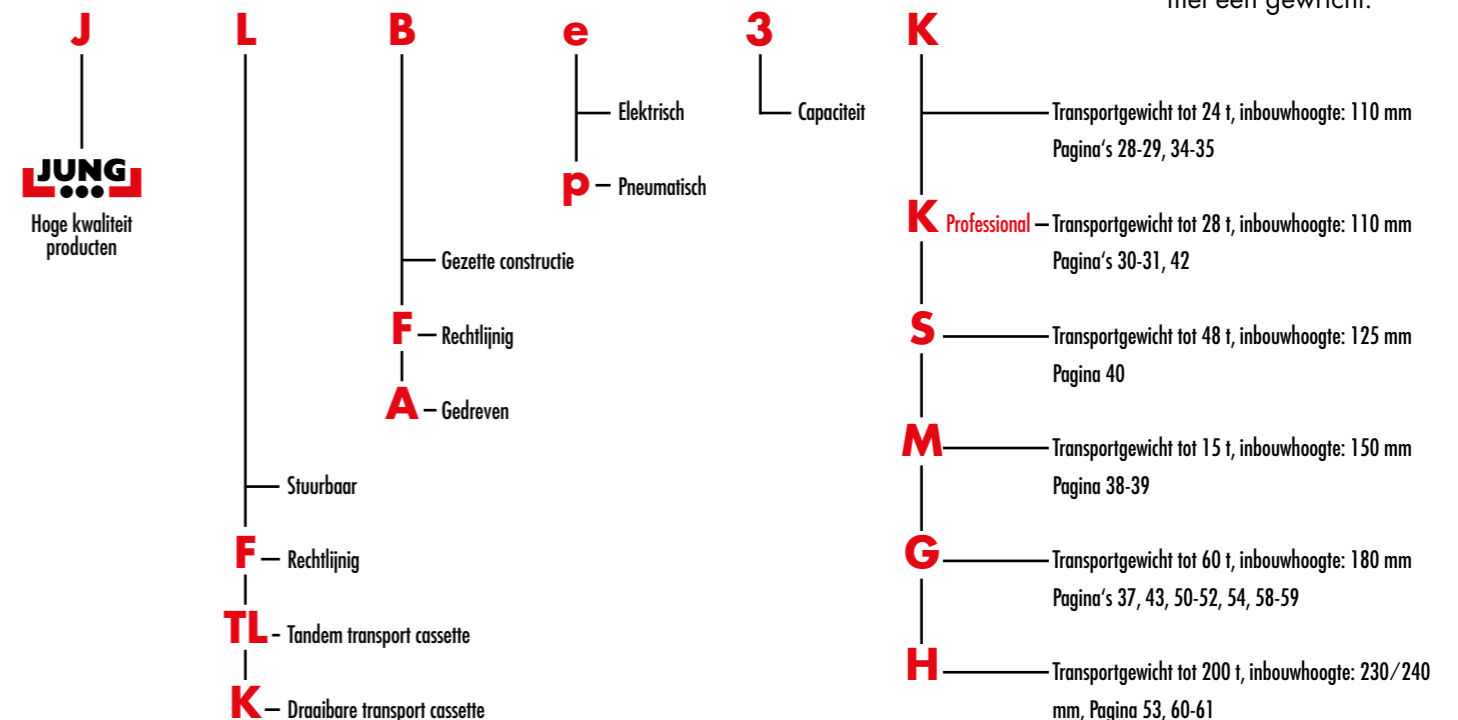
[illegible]

J L B e 3 K

JUNG

Hoge kwaliteit producten

Elektrisch

p – Pneumatisch

Capaciteit

Transportgewicht tot 24 t, inbouwhoogte: 110 mm
Pagina's 28-29, 34-35

K Professional – Transportgewicht tot 28 t, inbouwhoogte: 110 mm
Pagina's 30-31, 42

Gezette constructie

F – Rechtlijnig

A – Gedreven

S Transportgewicht tot 48 t, inbouwhoogte: 125 mm
Pagina 40

M Transportgewicht tot 15 t, inbouwhoogte: 150 mm
Pagina 38-39

Stuurbaar

F – Rechtlijnig

TL – Tandem transport cassette

K – Draaibare transport cassette

G Transportgewicht tot 60 t, inbouwhoogte: 180 mm
Pagina's 37, 43, 50-52, 54, 58-59

H Transportgewicht tot 200 t, inbouwhoogte: 230/240 mm, Pagina 53, 60-61